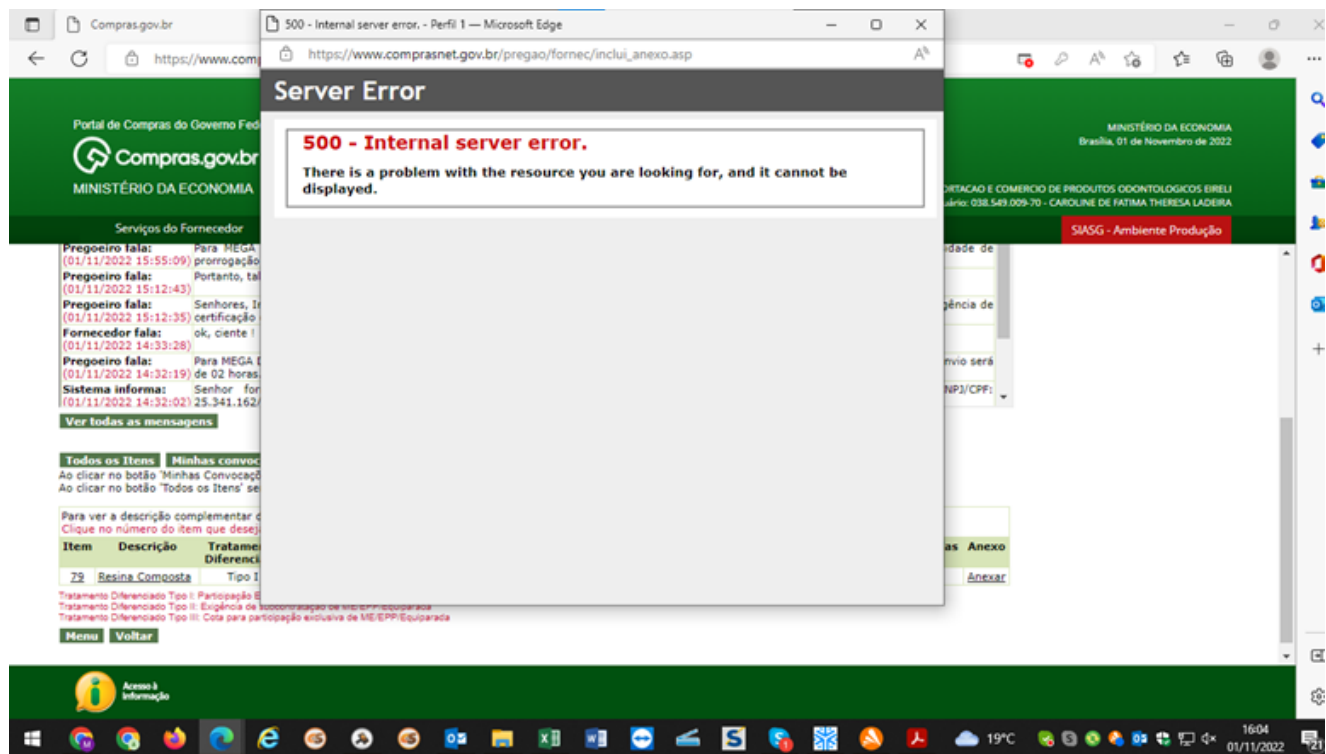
Compras.gov.br

https://www.comp

500 - Internal server error. - Perfil 1 — Microsoft Edge

https://www.comprasnet.gov.br/pregao/fornec/inclui_anexo.asp

Server Error

500 - Internal server error.

There is a problem with the resource you are looking for, and it cannot be displayed.

Portal de Compras do Governo Fed

Compras.gov.br

MINISTÉRIO DA ECONOMIA

MINISTÉRIO DA ECONOMIA
Brasília, 01 de Novembro de 2022

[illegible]ORTACAO E COMERCIO DE PRODUTOS ODONTOLOGICOS EIRELI
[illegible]ário: 038.549.009-70 - CAROLINE DE FATIMA THERESA LADEIRA

Serviços do Fornecedor

SIASG - Ambiente Produção

| | | |
|---|---|---|
| Pregoeiro fala: (01/11/2022 15:55:09) | Para MEGA prorrogação | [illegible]dade de |
| Pregoeiro fala: (01/11/2022 15:12:43) | Portanto, tal | |
| Pregoeiro fala: (01/11/2022 15:12:35) | Senhores, I certificação | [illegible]gência de |
| Fornecedor fala: (01/11/2022 14:33:28) | ok, ciente ! | |
| Pregoeiro fala: (01/11/2022 14:32:19) | Para MEGA de 02 horas. | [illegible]nvio será |
| Sistema informa: (01/11/2022 14:32:02) | Senhor for 25.341.162/ | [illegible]NPJ/CPF: |

Ver todas as mensagens

Todos os Itens | Minhas convoc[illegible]

Ao clicar no botão 'Minhas Convocaçõ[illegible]
Ao clicar no botão 'Todos os Itens' se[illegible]

Para ver a descrição complementar d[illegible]
Clique no número do item que desej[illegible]

| Item | Descrição | Tratamento Diferenciado | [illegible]as | Anexo |
|---|---|---|---|---|
| 79 | Resina Composta | Tipo I | | Anexar |

Tratamento Diferenciado Tipo I: Participação E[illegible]
Tratamento Diferenciado Tipo II: Exigência de subcontratação de ME/EPP/Equiparada
Tratamento Diferenciado Tipo III: Cota para participação exclusiva de ME/EPP/Equiparada

Menu | Voltar

Acesso à Informação

19°C

16:04
01/11/2022